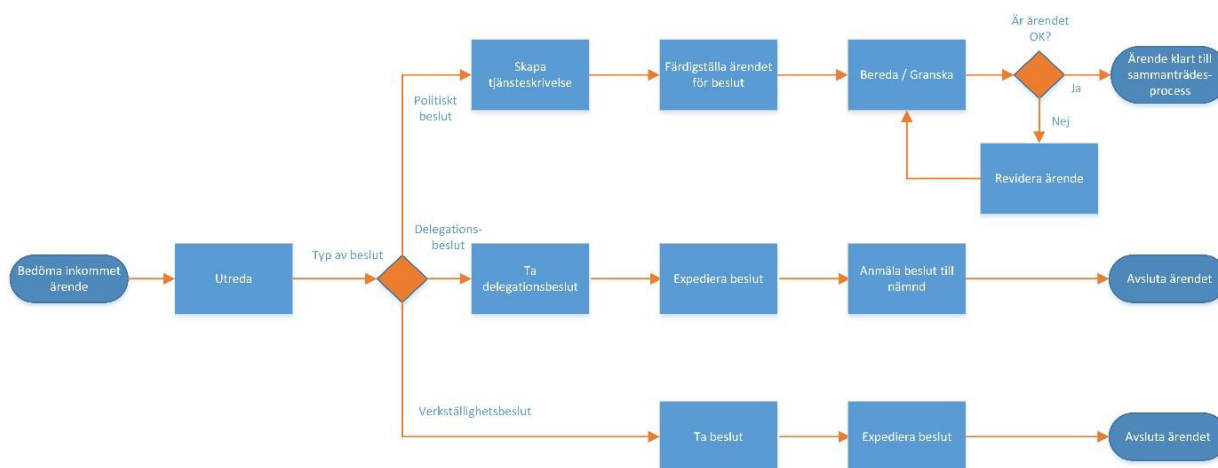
Bedöma inkommet ärende

Utreda

Typ av beslut

Politiskt beslut

Skapa tjänsteskrivelse

Färdigställa ärendet för beslut

Bereda / Granska

Är ärendet OK?

Ja

Ärende klart till sammanträdesprocess

Nej

Revidera ärende

Delegationsbeslut

Ta delegationsbeslut

Expediera beslut

Anmäla beslut till nämnd

Avsluta ärendet

Verkställighetsbeslut

Ta beslut

Expediera beslut

Avsluta ärendet